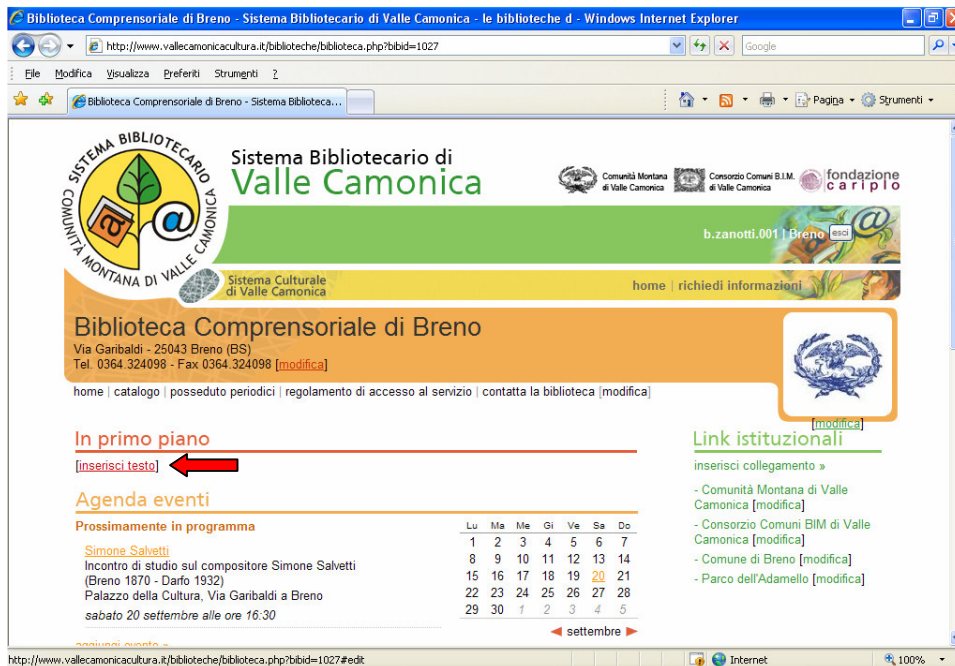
Biblioteca Comprensoriale di Breno - Sistema Bibliotecario di Valle Camonica - le biblioteche d - Windows Internet Explorer

http://www.vallecamonicacultura.it/biblioteche/biblioteca.php?bibid=1027

Google

File Modifica Visualizza Preferiti Strumenti ?

Biblioteca Comprensoriale di Breno - Sistema Biblioteca...

Pagina Strumenti

SISTEMA BIBLIOTECARIO COMUNITÀ MONTANA DI VALLE CAMONICA

Sistema Bibliotecario di
Valle Camonica

Comunità Montana di Valle Camonica | Consorzio Comuni B.I.M. di Valle Camonica | fondazione cariplo

b.zanotti.001 | Breno esci

Sistema Culturale di Valle Camonica

home | richiedi informazioni

Biblioteca Comprensoriale di Breno
Via Garibaldi - 25043 Breno (BS)
Tel. 0364.324098 - Fax 0364.324098 [modifica]

home | catalogo | posseduto periodici | regolamento di accesso al servizio | contatta la biblioteca [modifica]

[modifica]

In primo piano
[inserisci testo]

Agenda eventi
Prossimamente in programma

Simone Salvetti
Incontro di studio sul compositore Simone Salvetti (Breno 1870 - Darfo 1932)
Palazzo della Cultura, Via Garibaldi a Breno
sabato 20 settembre alle ore 16:30

aggiungi evento »

| Lu | Ma | Me | Gi | Ve | Sa | Do |
|---|---|---|---|---|---|---|
| 1 | 2 | 3 | 4 | 5 | 6 | 7 |
| 8 | 9 | 10 | 11 | 12 | 13 | 14 |
| 15 | 16 | 17 | 18 | 19 | 20 | 21 |
| 22 | 23 | 24 | 25 | 26 | 27 | 28 |
| 29 | 30 | 1 | 2 | 3 | 4 | 5 |

settembre

Link istituzionali
inserisci collegamento »
- Comunità Montana di Valle Camonica [modifica]
- Consorzio Comuni BIM di Valle Camonica [modifica]
- Comune di Breno [modifica]
- Parco dell'Adamello [modifica]

http://www.vallecamonicacultura.it/biblioteche/biblioteca.php?bibid=1027#edit

Internet

100%